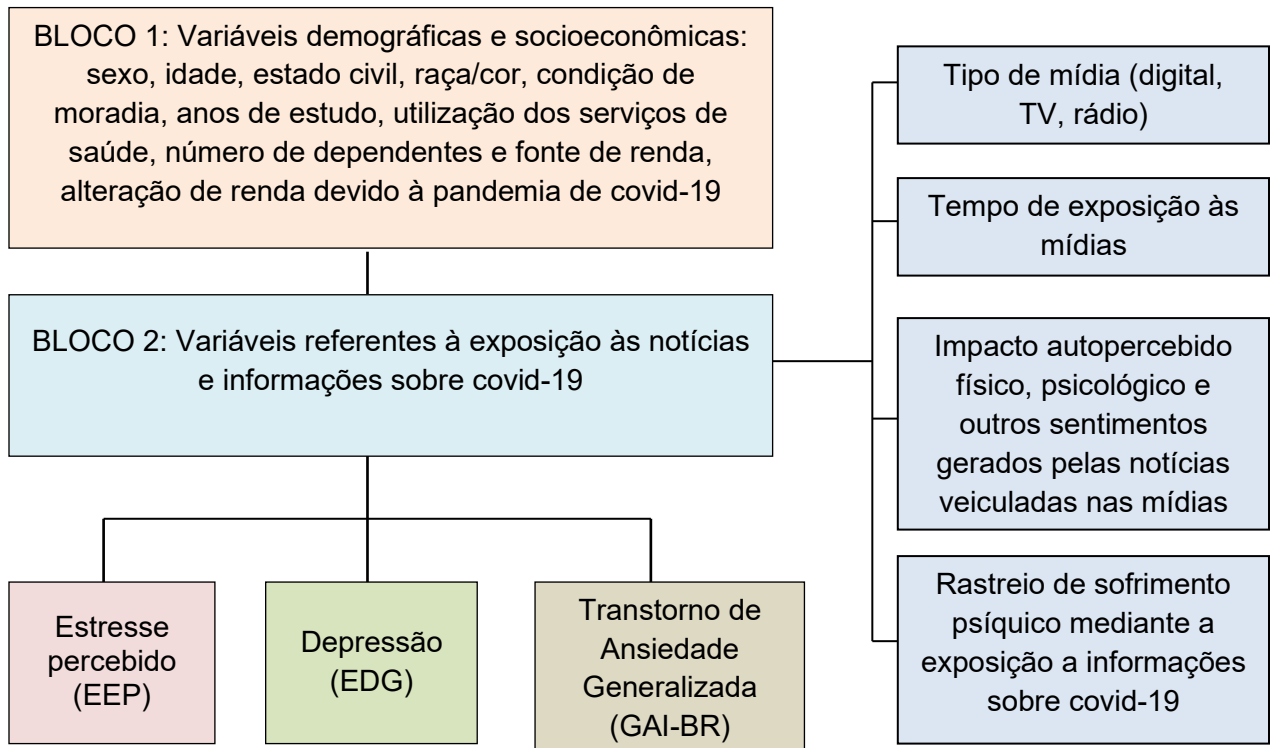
BLOCO 1: Variáveis demográficas e socioeconômicas: sexo, idade, estado civil, raça/cor, condição de moradia, anos de estudo, utilização dos serviços de saúde, número de dependentes e fonte de renda, alteração de renda devido à pandemia de covid-19

BLOCO 2: Variáveis referentes à exposição às notícias e informações sobre covid-19

Estresse percebido (EEP)

Depressão (EDG)

Transtorno de Ansiedade Generalizada (GAI-BR)

Tipo de mídia (digital, TV, rádio)

Tempo de exposição às mídias

Impacto autopercebido físico, psicológico e outros sentimentos gerados pelas notícias veiculadas nas mídias

Rastreio de sofrimento psíquico mediante a exposição a informações sobre covid-19